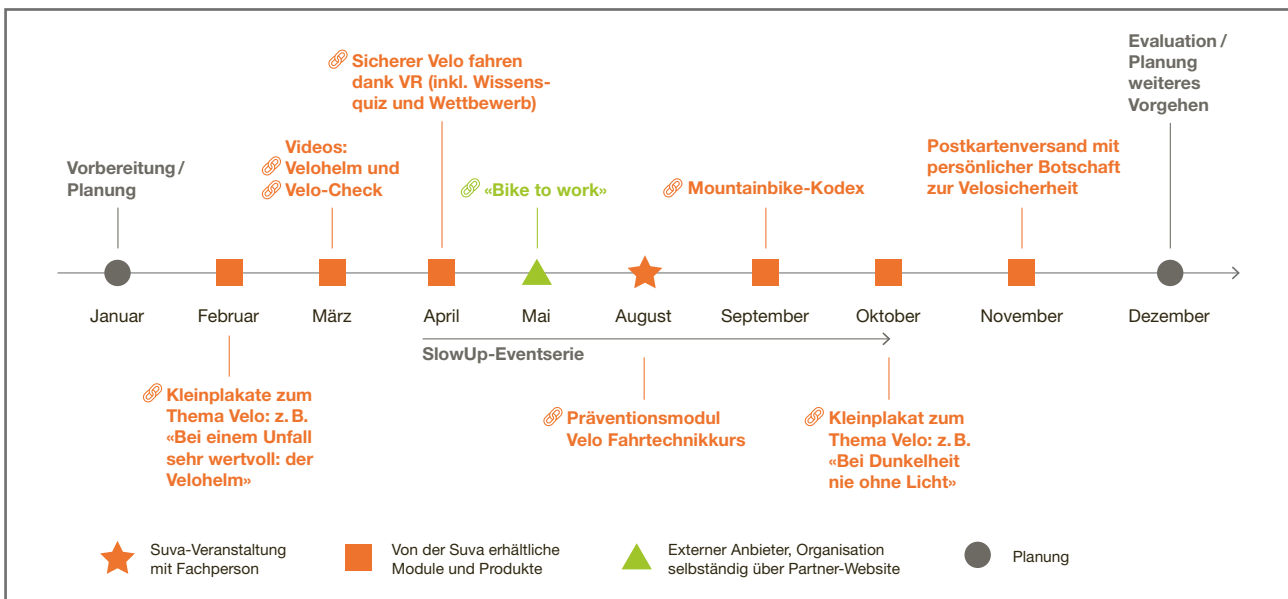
Sicherer Velo fahren dank VR (inkl. Wissensquiz und Wettbewerb)

Evaluation / Planung weiteres Vorgehen

Vorbereitung / Planung

Videos: Velohelm und Velo-Check

«Bike to work»

Mountainbike-Kodex

Postkartenversand mit persönlicher Botschaft zur Velosicherheit

Januar

Februar

März

April

Mai

August

September

Oktober

November

Dezember

SlowUp-Eventserie

Kleinplakate zum Thema Velo: z. B. «Bei einem Unfall sehr wertvoll: der Velohelm»

Präventionsmodul Velo Fahrtechnikkurs

Kleinplakat zum Thema Velo: z. B. «Bei Dunkelheit nie ohne Licht»

Suva-Veranstaltung mit Fachperson

Von der Suva erhältliche Module und Produkte

Externer Anbieter, Organisation selbständig über Partner-Website

Planung